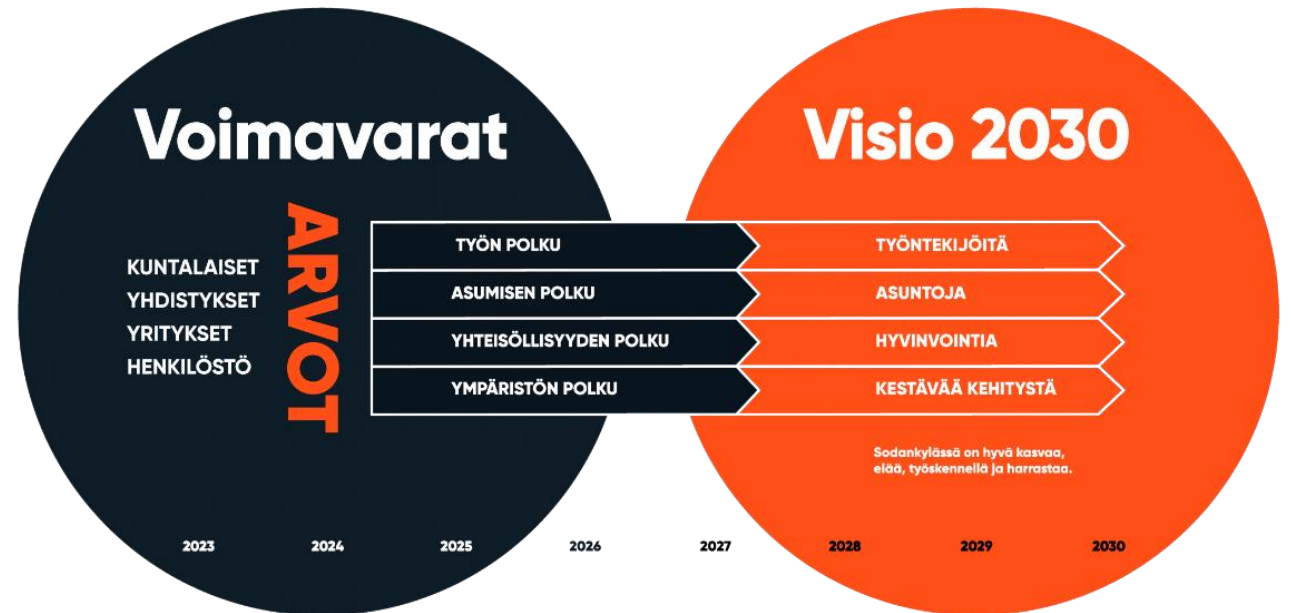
Voimavarat

Visio 2030

KUNTALAISET
YHDISTYKSET
YRITYKSET
HENKILÖSTÖ

ARVOT

| | |
|---|---|
| TYÖN POLKU | TYÖNTEKIJÖITÄ |
| ASUMISEN POLKU | ASUNTOJA |
| YHTEISÖLLISYYDEN POLKU | HYVINVOINTIA |
| YMPÄRISTÖN POLKU | KESTÄVÄÄ KEHITYSTÄ |

Sodankylässä on hyvä kasvaa, elää, työskennellä ja harrastaa.

2023 2024 2025 2026 2027 2028 2029 2030